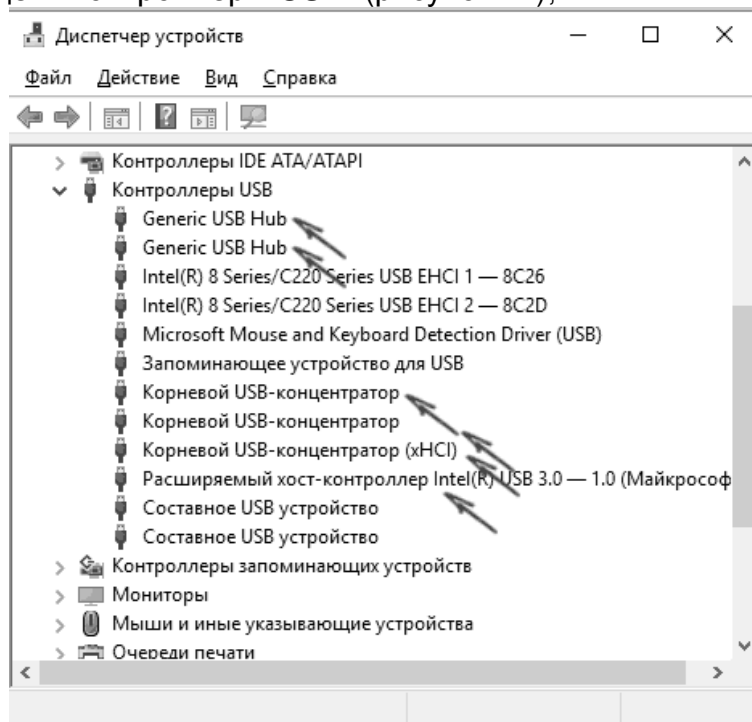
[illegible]

Диспетчер устройств

— □ ×

Файл Действие Вид Справка

Контроллеры IDE ATA/ATAPI
Контроллеры USB
Generic USB Hub
Generic USB Hub
Intel(R) 8 Series/C220 Series USB EHCI 1 — 8C26
Intel(R) 8 Series/C220 Series USB EHCI 2 — 8C2D
Microsoft Mouse and Keyboard Detection Driver (USB)
Запоминающее устройство для USB
Корневой USB-концентратор
Корневой USB-концентратор
Корневой USB-концентратор (xHCI)
Расширяемый хост-контроллер Intel(R) USB 3.0 — 1.0 (Майкрософ
Составное USB устройство
Составное USB устройство
Контроллеры запоминающих устройств
Мониторы
Мыши и иные указывающие устройства
Очереди печати